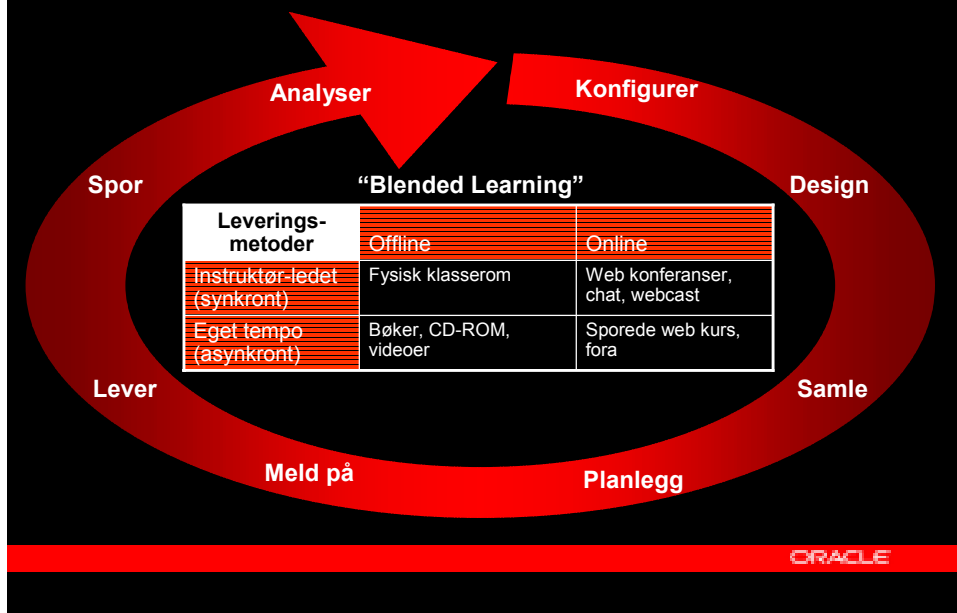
Analyser

Konfigurer

Spor

Design

"Blended Learning"

| Leverings-metoder | Offline | Online |
|---|---|---|
| Instruktør-ledet (synkront) | Fysisk klasserom | Web konferanser, chat, webcast |
| Eget tempo (asynkront) | Bøker, CD-ROM, videoer | Sporede web kurs, fora |

Lever

Samle

Meld på

Planlegg

ORACLE